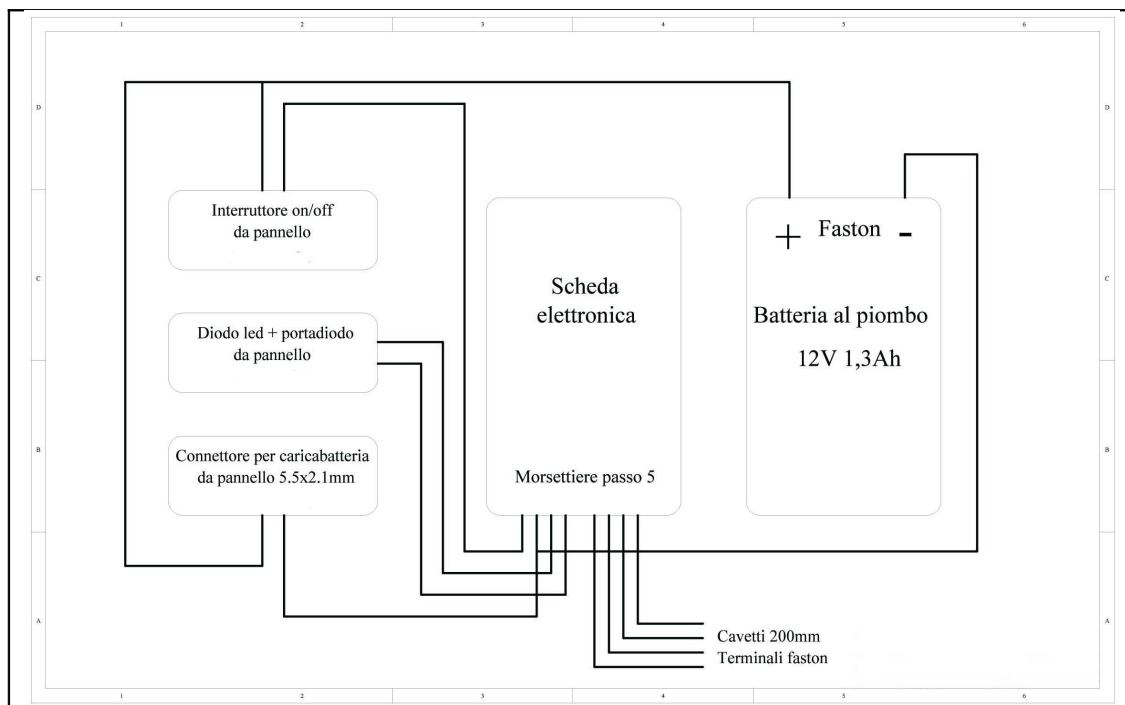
1 2 3 4 5 6

D D

C C

B B

A A

1 2 3 4 5 6

Interruttore on/off da pannello

Diodo led + portadiodo da pannello

Connettore per caricabatteria da pannello 5.5x2.1mm

Scheda elettronica

Morsettiere passo 5

+ Faston -

Batteria al piombo

12V 1,3Ah

Cavetti 200mm

Terminali faston